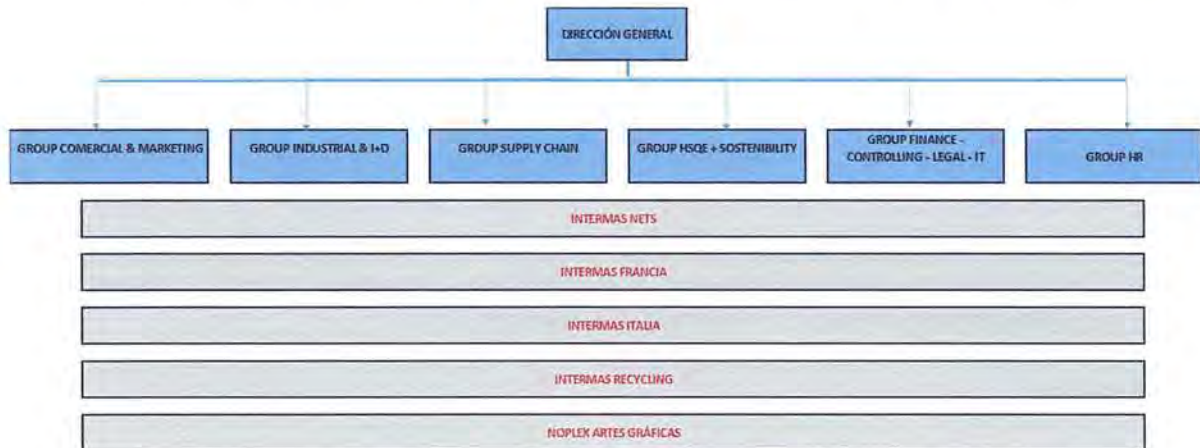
DIRECCIÓN GENERAL

GROUP COMERCIAL & MARKETING

GROUP INDUSTRIAL & I+D

GROUP SUPPLY CHAIN

GROUP HSQE + SOSTENIBILITY

GROUP FINANCE - CONTROLLING - LEGAL - IT

GROUP HR

INTERMAS NETS

INTERMAS FRANCIA

INTERMAS ITALIA

INTERMAS RECYCLING

NOPLEX ARTES GRÁFICAS